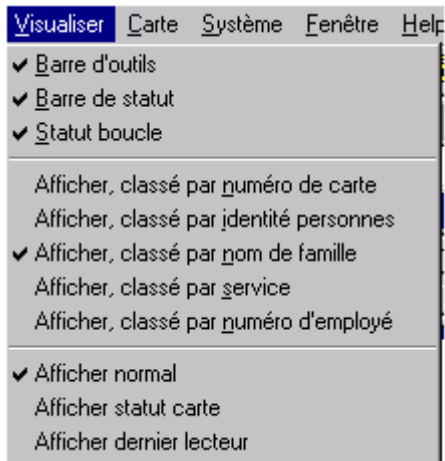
Visualiser Carte Système Fenêtre Help

✔ Barre d'outils
✔ Barre de statut
✔ Statut boucle

Afficher, classé par numéro de carte
Afficher, classé par identité personnes
✔ Afficher, classé par nom de famille
Afficher, classé par service
Afficher, classé par numéro d'employé

✔ Afficher normal
Afficher statut carte
Afficher dernier lecteur